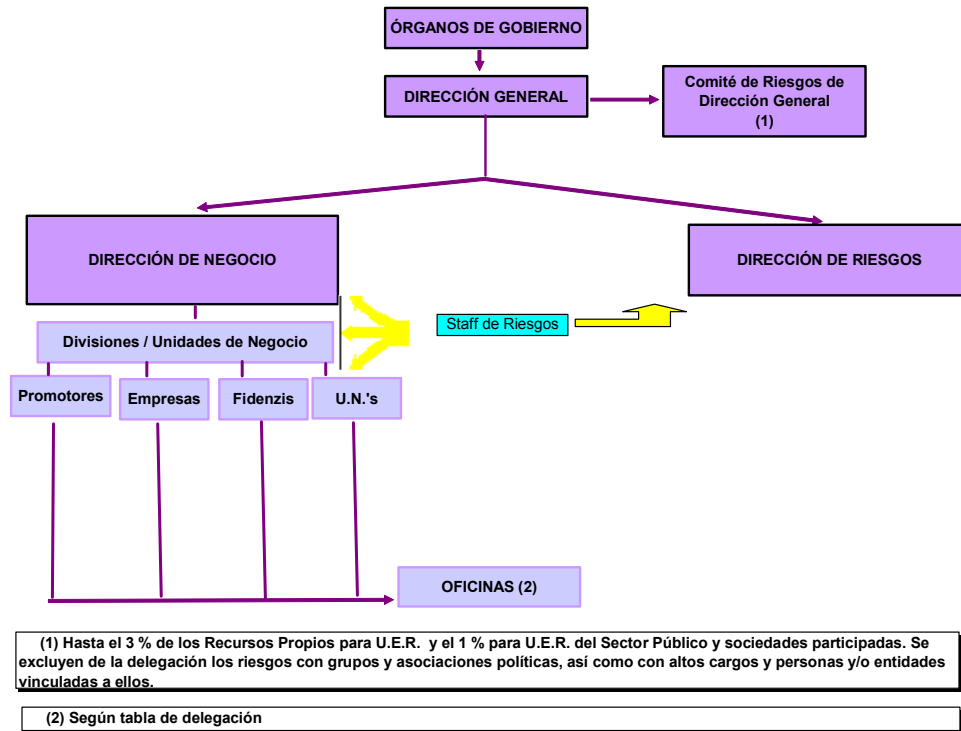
ÓRGANOS DE GOBIERNO

DIRECCIÓN GENERAL

Comité de Riesgos de Dirección General (1)

DIRECCIÓN DE NEGOCIO

DIRECCIÓN DE RIESGOS

Divisiones / Unidades de Negocio

Staff de Riesgos

Promotores

Empresas

Fidenzis

U.N.'s

OFICINAS (2)

(1) Hasta el 3 % de los Recursos Propios para U.E.R. y el 1 % para U.E.R. del Sector Público y sociedades participadas. Se excluyen de la delegación los riesgos con grupos y asociaciones políticas, así como con altos cargos y personas y/o entidades vinculadas a ellos.

(2) Según tabla de delegación